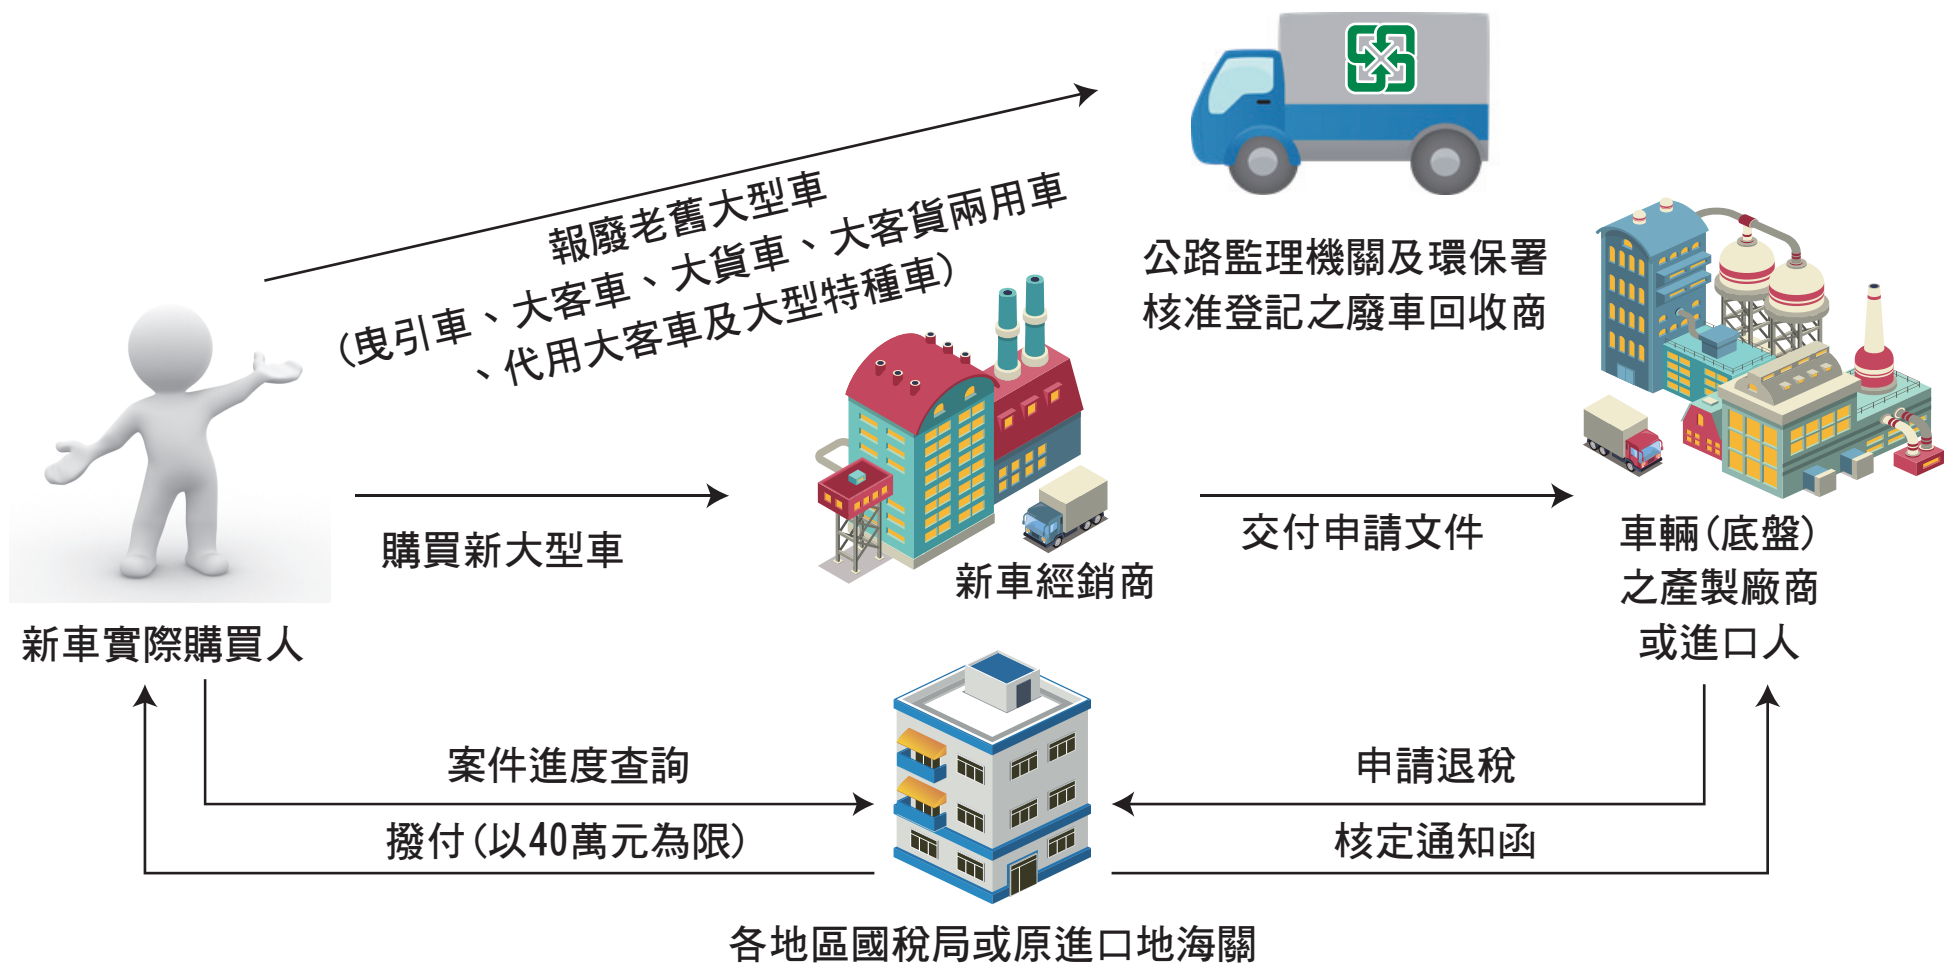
報廢老舊大型車
(曳引車、大客車、大貨車、大客貨兩用車
、代用大客車及大型特種車)

公路監理機關及環保署
核准登記之廢車回收商

購買新大型車

新車經銷商

交付申請文件

車輛(底盤)
之產製廠商
或進口人

新車實際購買人

案件進度查詢

撥付(以40萬元為限)

申請退稅

核定通知函

各地區國稅局或原進口地海關